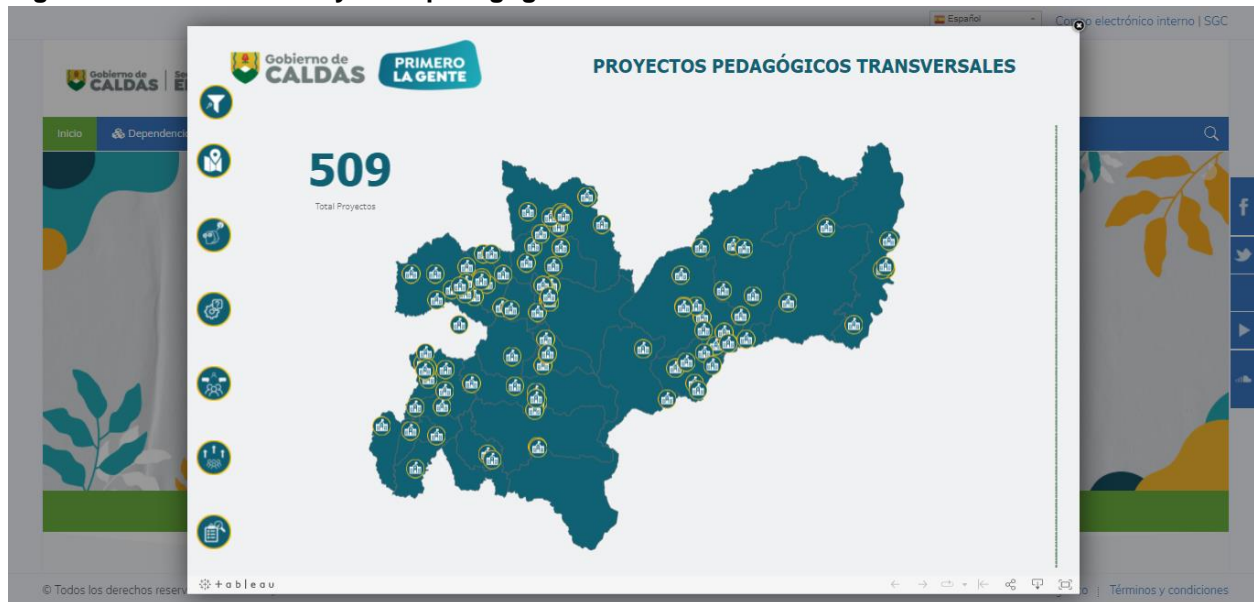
Español
Correo electrónico interno | SGC

Gobierno de CALDAS

Inicio
Dependencias

Gobierno de CALDAS
PRIMERO LA GENTE

PROYECTOS PEDAGÓGICOS TRANSVERSALES

509
Total Proyectos

+ a b | e a u

© Todos los derechos reserv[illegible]
Términos y condiciones